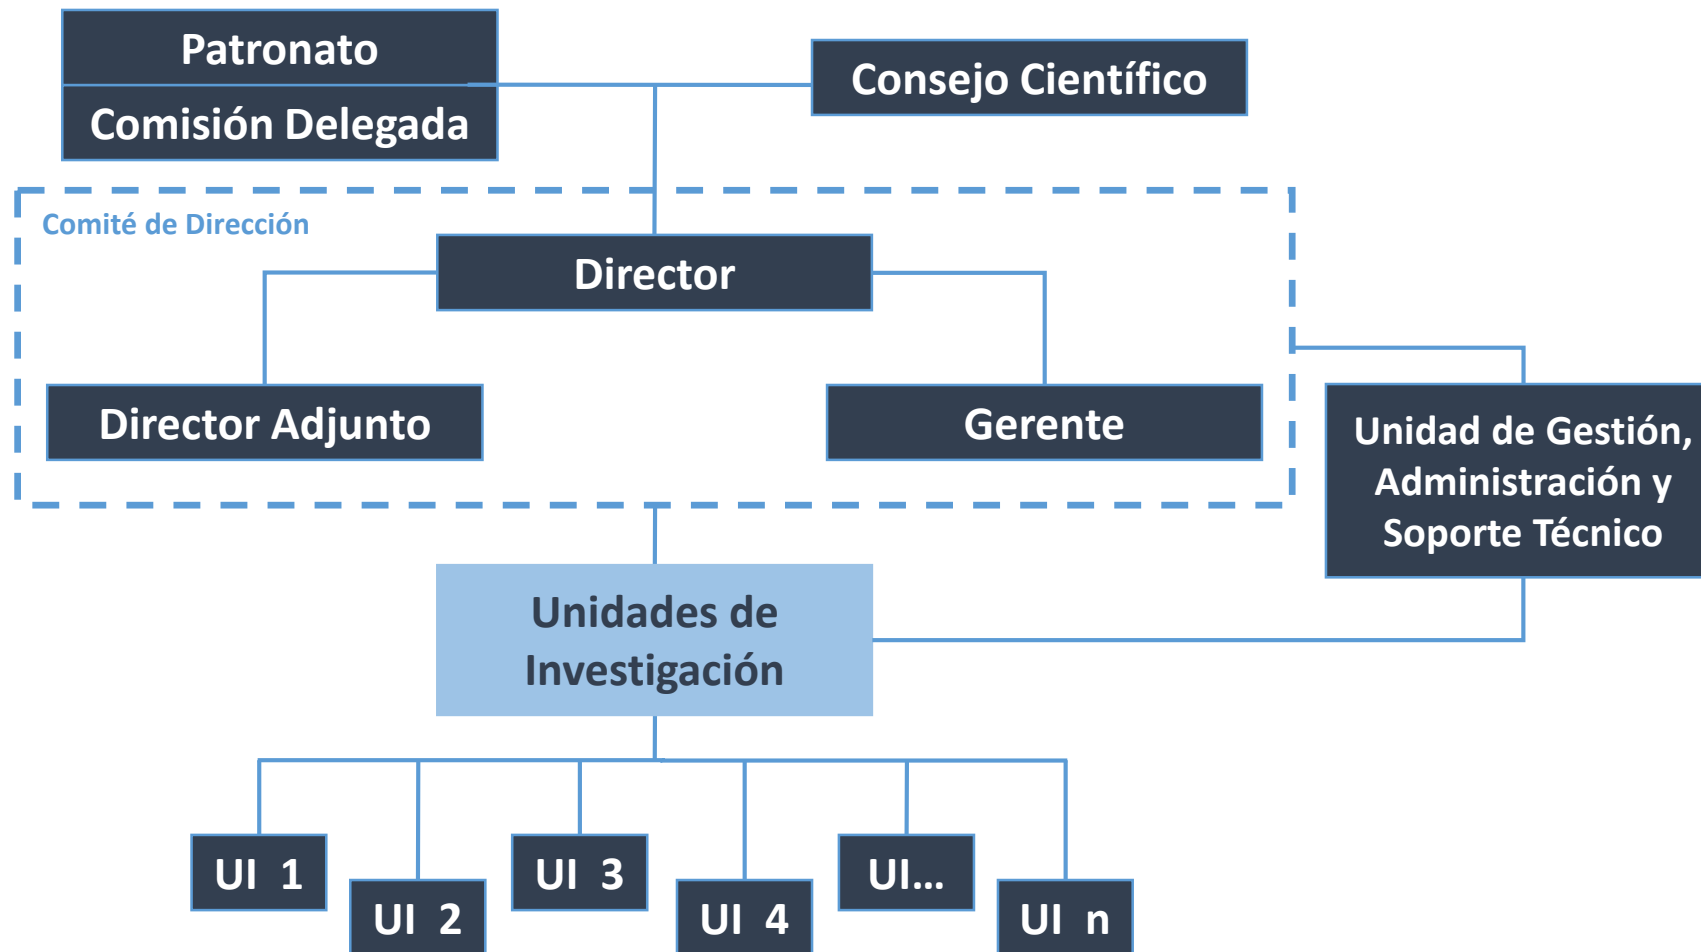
Patronato

Comisión Delegada

Consejo Científico

Comité de Dirección

Director

Director Adjunto

Gerente

Unidad de Gestión, Administración y Soporte Técnico

Unidades de Investigación

UI 1

UI 2

UI 3

UI 4

UI...

UI n